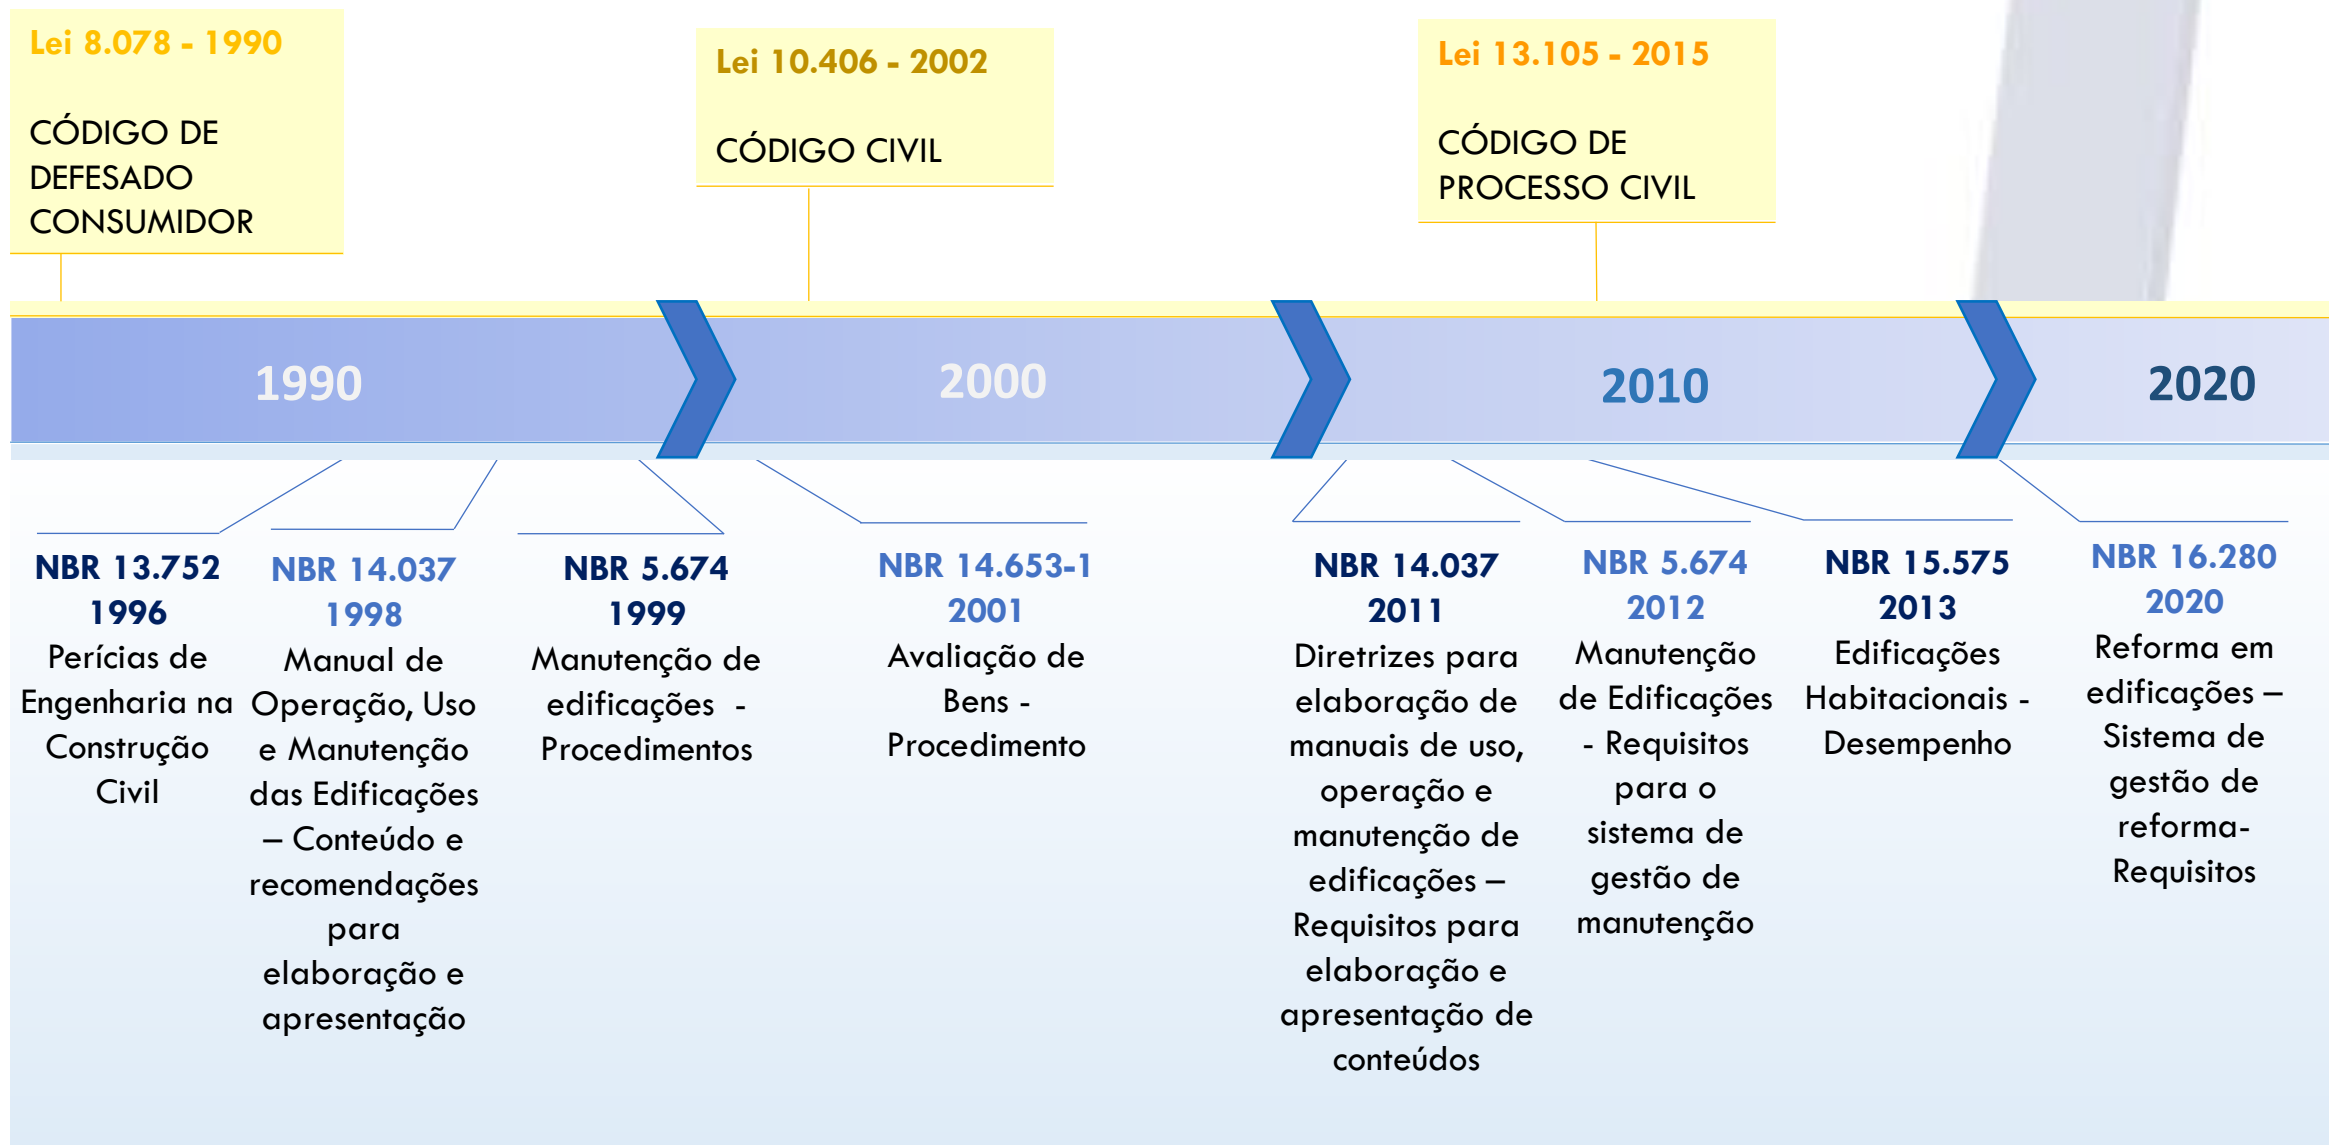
Lei 8.078 - 1990

CÓDIGO DE DEFESADO CONSUMIDOR

Lei 10.406 - 2002

CÓDIGO CIVIL

Lei 13.105 - 2015

CÓDIGO DE PROCESSO CIVIL

1990

2000

2010

2020

NBR 13.752
1996
Perícias de Engenharia na Construção Civil

NBR 14.037
1998
Manual de Operação, Uso e Manutenção das Edificações – Conteúdo e recomendações para elaboração e apresentação

NBR 5.674
1999
Manutenção de edificações - Procedimentos

NBR 14.653-1
2001
Avaliação de Bens - Procedimento

NBR 14.037
2011
Diretrizes para elaboração de manuais de uso, operação e manutenção de edificações – Requisitos para elaboração e apresentação de conteúdos

NBR 5.674
2012
Manutenção de Edificações - Requisitos para o sistema de gestão de manutenção

NBR 15.575
2013
Edificações Habitacionais - Desempenho

NBR 16.280
2020
Reforma em edificações – Sistema de gestão de reforma-Requisitos